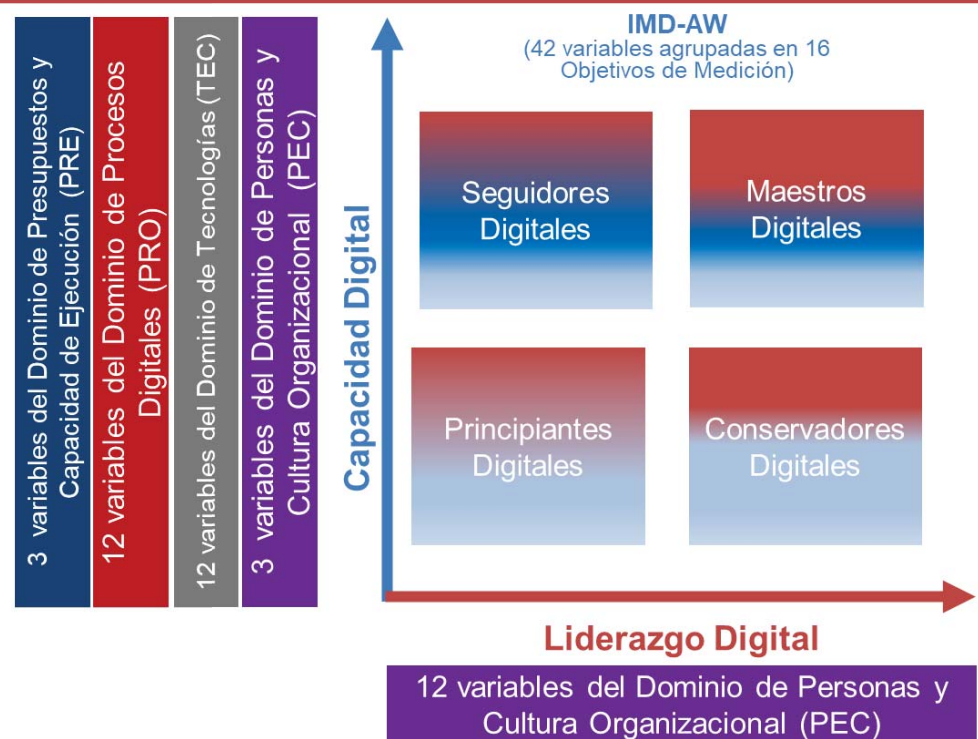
3 variables del Dominio de Presupuestos y Capacidad de Ejecución (PRE)

12 variables del Dominio de Procesos Digitales (PRO)

12 variables del Dominio de Tecnologías (TEC)

3 variables del Dominio de Personas y Cultura Organizacional (PEC)

IMD-AW
(42 variables agrupadas en 16 Objetivos de Medición)

Capacidad Digital

Seguidores Digitales

Maestros Digitales

Principiantes Digitales

Conservadores Digitales

Liderazgo Digital

12 variables del Dominio de Personas y Cultura Organizacional (PEC)